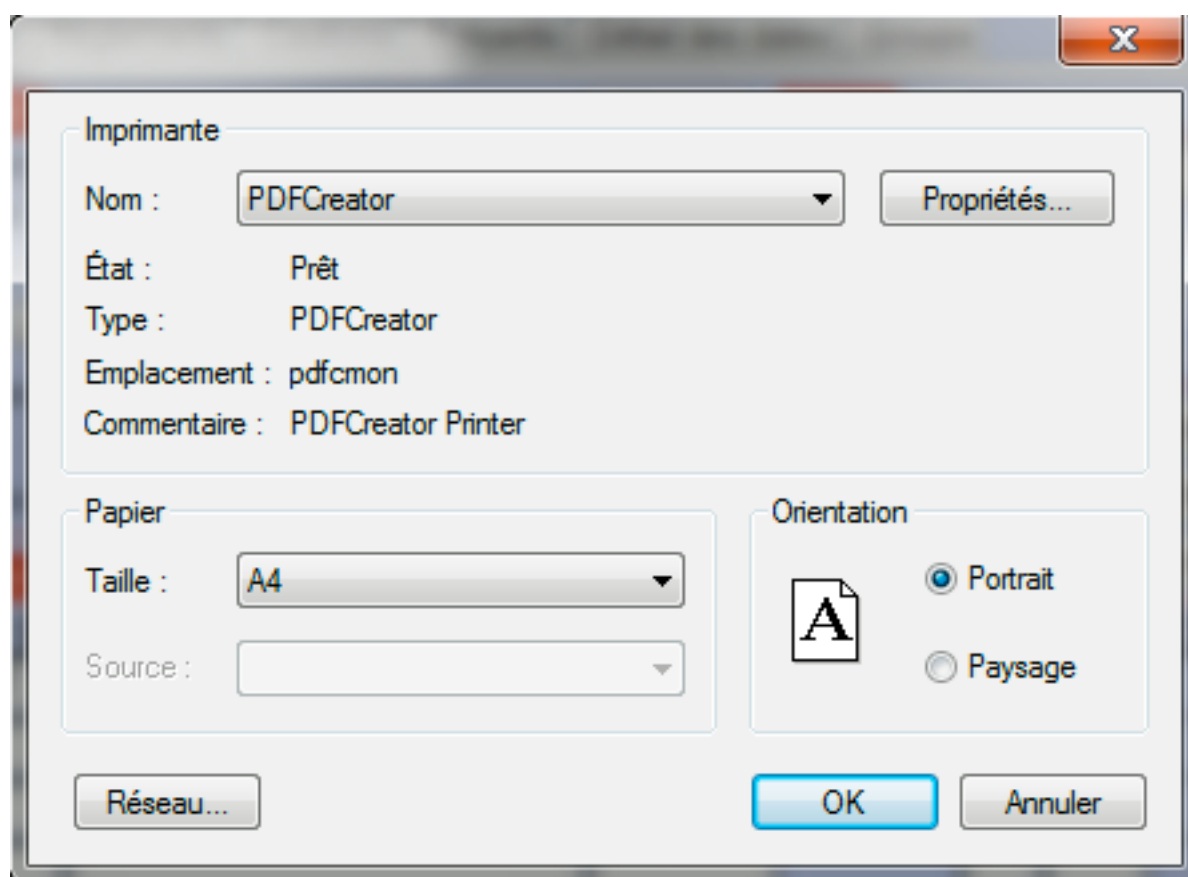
Imprimante

Nom : PDFCreator

Propriétés...

État : Prêt

Type : PDFCreator

Emplacement : pdfcmon

Commentaire : PDFCreator Printer

Papier

Taille : A4

Source :

Orientation

A

Portrait

Paysage

Réseau...

OK

Annuler